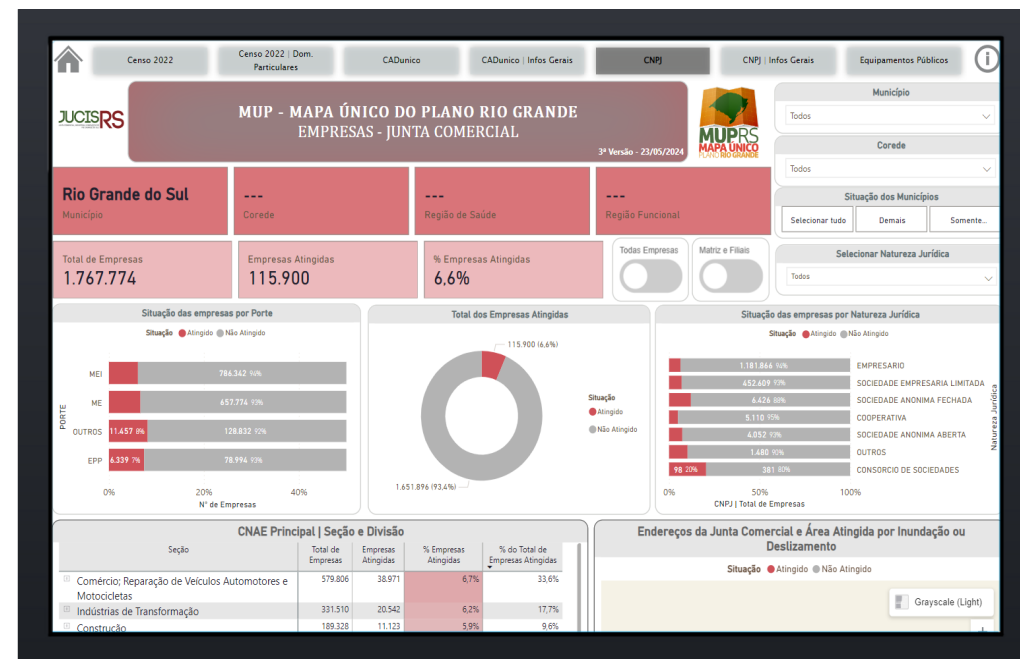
Censo 2022 | Censo 2022 | Dom. Particulares | CADunico | CADunico | Infos Gerais | CNPJ | CNPJ | Infos Gerais | Equipamentos Públicos

JUCISRS

MUP - MAPA ÚNICO DO PLANO RIO GRANDE
EMPRESAS - JUNTA COMERCIAL
3ª Versão - 23/05/2024

MUPRS MAPA ÚNICO PLANO RIO GRANDE

Município
Todos
Corede
Todos
Situação dos Municípios
Selecionar tudo | Demais | Somente...
Selecionar Natureza Jurídica
Todos

Rio Grande do Sul
Município

---
Corede

---
Região de Saúde

---
Região Funcional

Total de Empresas
1.767.774

Empresas Atingidas
115.900

% Empresas Atingidas
6,6%

Todas Empresas

Matriz e Filiais

Situação das empresas por Porte
Situação ● Atingido ● Não Atingido

| PORTE | | |
|---|---|---|
| MEI | | 786.342 94% |
| ME | | 657.774 93% |
| OUTROS | 11.457 8% | 128.832 92% |
| EPP | 6.339 7% | 78.994 93% |

0% 20% 40%
Nº de Empresas

Total dos Empresas Atingidas
115.900 (6,6%)
1.651.896 (93,4%)
Situação
● Atingido
● Não Atingido

Situação das empresas por Natureza Jurídica
Situação ● Atingido ● Não Atingido

| | | Natureza Jurídica |
|---|---|---|
| | 1.181.866 94% | EMPRESARIO |
| | 452.609 93% | SOCIEDADE EMPRESARIA LIMITADA |
| | 6.426 88% | SOCIEDADE ANONIMA FECHADA |
| | 5.110 95% | COOPERATIVA |
| | 4.052 93% | SOCIEDADE ANONIMA ABERTA |
| | 1.680 90% | OUTROS |
| 98 20% | 381 80% | CONSORCIO DE SOCIEDADES |

0% 50% 100%
CNPJ | Total de Empresas

CNAE Principal | Seção e Divisão

| Seção | Total de Empresas | Empresas Atingidas | % Empresas Atingidas | % do Total de Empresas Atingidas |
|---|---|---|---|---|
| ⊞ Comércio; Reparação de Veículos Automotores e Motocicletas | 579.806 | 38.971 | 6,7% | 33,6% |
| ⊞ Indústrias de Transformação | 331.510 | 20.542 | 6,2% | 17,7% |
| ⊞ Construção | 189.328 | 11.123 | 5,9% | 9,6% |

Endereços da Junta Comercial e Área Atingida por Inundação ou Deslizamento
Situação ● Atingido ● Não Atingido
Grayscale (Light)